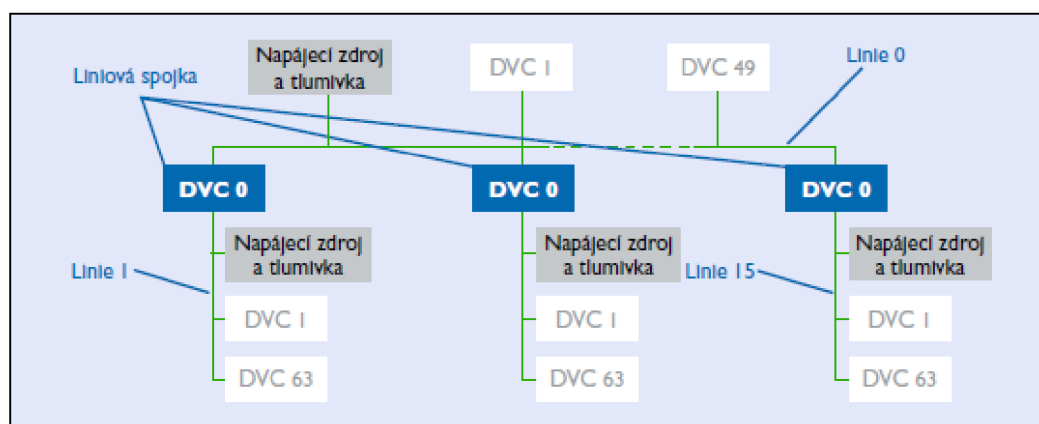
Napájecí zdroj a tlumivka

DVC 1

DVC 49

Linie 0

Liniová spojka

DVC 0

DVC 0

DVC 0

Napájecí zdroj a tlumivka

Napájecí zdroj a tlumivka

Napájecí zdroj a tlumivka

Linie 1

Linie 15

DVC 1

DVC 1

DVC 1

DVC 63

DVC 63

DVC 63